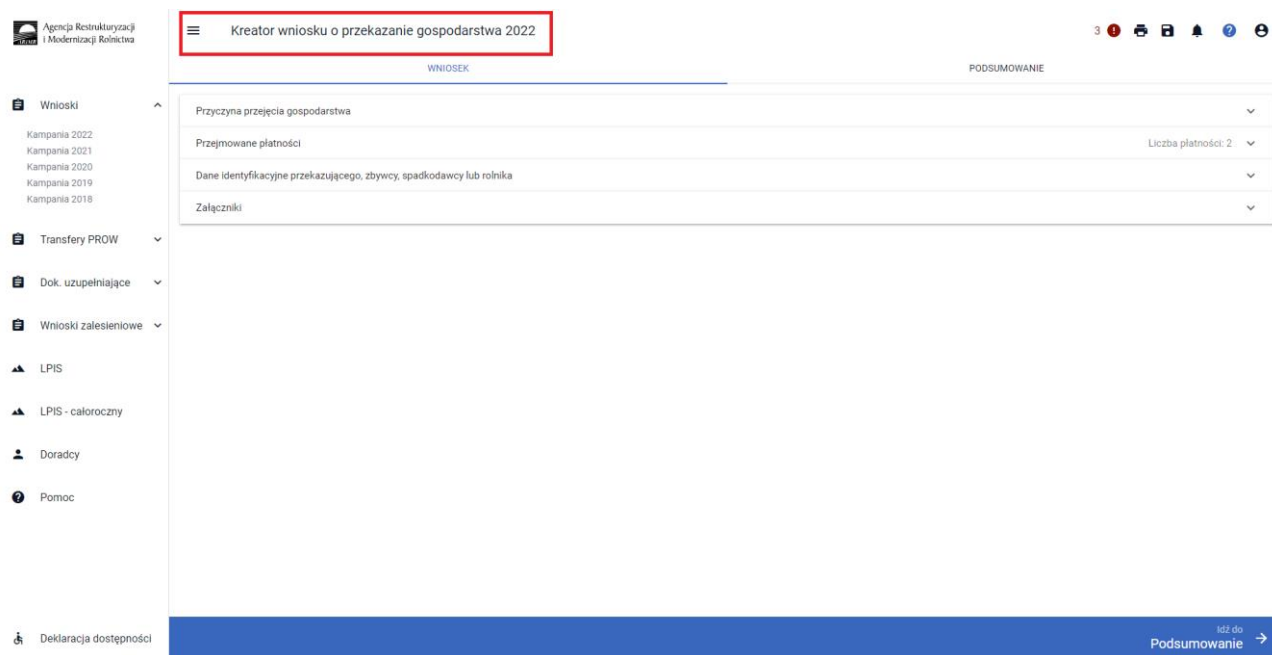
Agencja Restrukturyzacji i Modernizacji Rolnictwa

Kreator wniosku o przekazanie gospodarstwa 2022

3

WNIOSEK

PODSUMOWANIE

Wnioski

Kampania 2022
Kampania 2021
Kampania 2020
Kampania 2019
Kampania 2018

Transfery PROW

Dok. uzupełniające

Wnioski zalesieniowe

LPIS

LPIS - całoroczny

Doradcy

Pomoc

Deklaracja dostępności

Przyczyna przejęcia gospodarstwa

Przejmowane płatności

Liczba płatności: 2

Dane identyfikacyjne przekazującego, zbywcy, spadkodawcy lub rolnika

Załączniki

Idź do
Podsumowanie